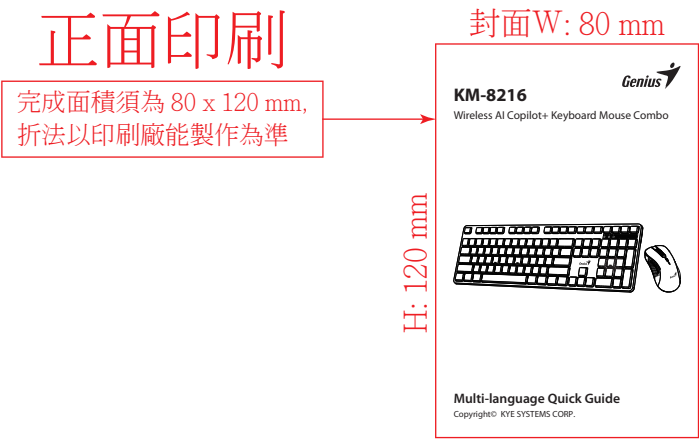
正面印刷

封面W: 80 mm

完成面積須為 80 x 120 mm,
折法以印刷廠能製作為準

H: 120 mm

Genius

KM-8216

Wireless AI Copilot+ Keyboard Mouse Combo

Multi-language Quick Guide

Copyright© KYE SYSTEMS CORP.